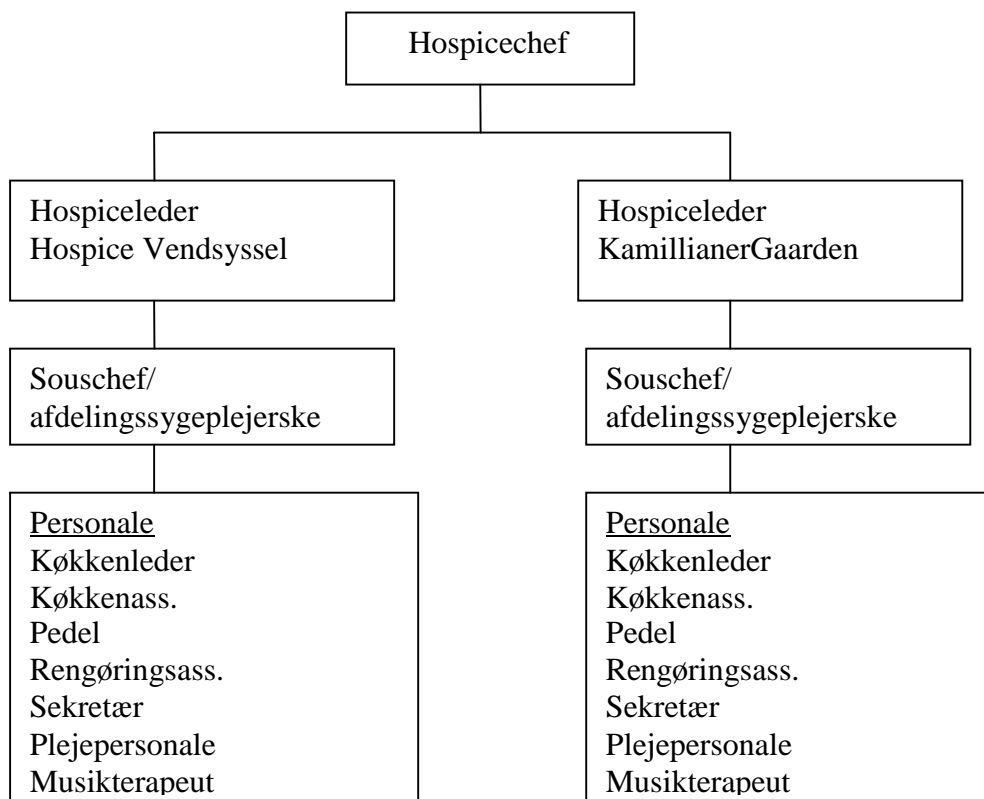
Hospicechef

Hospiceleder
Hospice Vendsyssel

Souschef/
afdelingssygeplejerske

Personale
Køkkenleder
Køkkenass.
Pedel
Rengøringsass.
Sekretær
Plejepersonale
Musikterapeut

Hospiceleder
KamillianerGaarden

Souschef/
afdelingssygeplejerske

Personale
Køkkenleder
Køkkenass.
Pedel
Rengøringsass.
Sekretær
Plejepersonale
Musikterapeut